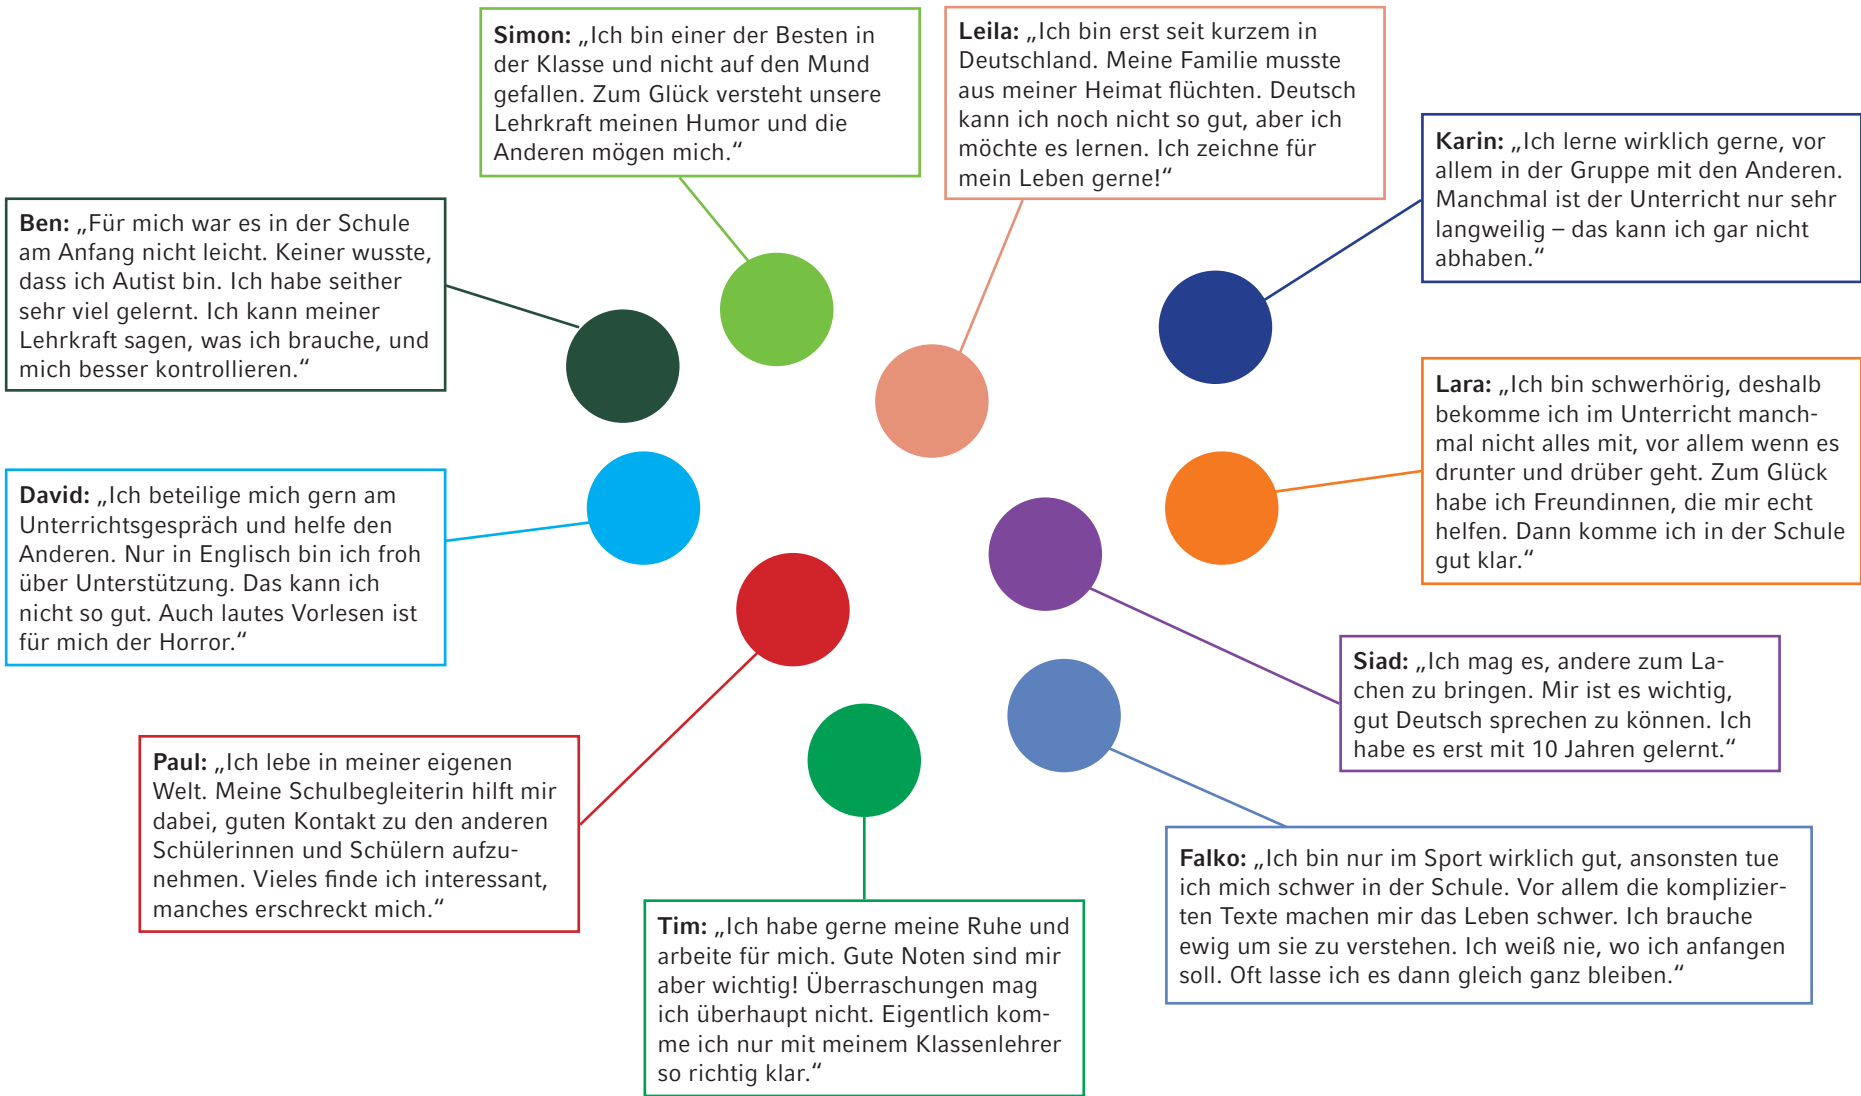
**Simon:** „Ich bin einer der Besten in der Klasse und nicht auf den Mund gefallen. Zum Glück versteht unsere Lehrkraft meinen Humor und die Anderen mögen mich.“

**Leila:** „Ich bin erst seit kurzem in Deutschland. Meine Familie musste aus meiner Heimat flüchten. Deutsch kann ich noch nicht so gut, aber ich möchte es lernen. Ich zeichne für mein Leben gerne!“

**Karin:** „Ich lerne wirklich gerne, vor allem in der Gruppe mit den Anderen. Manchmal ist der Unterricht nur sehr langweilig – das kann ich gar nicht abhaben.“

**Ben:** „Für mich war es in der Schule am Anfang nicht leicht. Keiner wusste, dass ich Autist bin. Ich habe seither sehr viel gelernt. Ich kann meiner Lehrkraft sagen, was ich brauche, und mich besser kontrollieren.“

**Lara:** „Ich bin schwerhörig, deshalb bekomme ich im Unterricht manchmal nicht alles mit, vor allem wenn es drunter und drüber geht. Zum Glück habe ich Freundinnen, die mir echt helfen. Dann komme ich in der Schule gut klar.“

**David:** „Ich beteilige mich gern am Unterrichtsgespräch und helfe den Anderen. Nur in Englisch bin ich froh über Unterstützung. Das kann ich nicht so gut. Auch lautes Vorlesen ist für mich der Horror.“

**Siad:** „Ich mag es, andere zum Lachen zu bringen. Mir ist es wichtig, gut Deutsch sprechen zu können. Ich habe es erst mit 10 Jahren gelernt.“

**Paul:** „Ich lebe in meiner eigenen Welt. Meine Schulbegleiterin hilft mir dabei, guten Kontakt zu den anderen Schülerinnen und Schülern aufzunehmen. Vieles finde ich interessant, manches erschreckt mich.“

**Falko:** „Ich bin nur im Sport wirklich gut, ansonsten tue ich mich schwer in der Schule. Vor allem die komplizierten Texte machen mir das Leben schwer. Ich brauche ewig um sie zu verstehen. Ich weiß nie, wo ich anfangen soll. Oft lasse ich es dann gleich ganz bleiben.“

**Tim:** „Ich habe gerne meine Ruhe und arbeite für mich. Gute Noten sind mir aber wichtig! Überraschungen mag ich überhaupt nicht. Eigentlich komme ich nur mit meinem Klassenlehrer so richtig klar.“